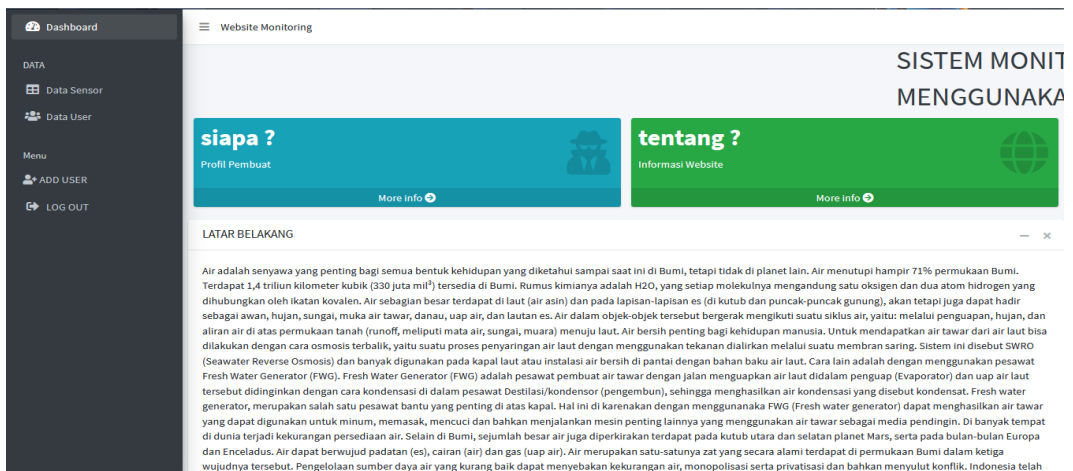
Dashboard

DATA

Data Sensor

Data User

Menu

ADD USER

LOG OUT

Website Monitoring

SISTEM MONIT

MENGGUNAKA

siapa ?

Profil Pembuat

More info

tentang ?

Informasi Website

More info

LATAR BELAKANG

Air adalah senyawa yang penting bagi semua bentuk kehidupan yang diketahui sampai saat ini di Bumi, tetapi tidak di planet lain. Air menutupi hampir 71% permukaan Bumi. Terdapat 1,4 triliun kilometer kubik (330 juta mil$^3$) tersedia di Bumi. Rumus kimianya adalah H2O, yang setiap molekulnya mengandung satu oksigen dan dua atom hidrogen yang dihubungkan oleh ikatan kovalen. Air sebagian besar terdapat di laut (air asin) dan pada lapisan-lapisan es (di kutub dan puncak-puncak gunung), akan tetapi juga dapat hadir sebagai awan, hujan, sungai, muka air tawar, danau, uap air, dan lautan es. Air dalam objek-objek tersebut bergerak mengikuti suatu siklus air, yaitu: melalui penguapan, hujan, dan aliran air di atas permukaan tanah (runoff, meliputi mata air, sungai, muara) menuju laut. Air bersih penting bagi kehidupan manusia. Untuk mendapatkan air tawar dari air laut bisa dilakukan dengan cara osmosis terbalik, yaitu suatu proses penyaringan air laut dengan menggunakan tekanan dialirkan melalui suatu membran saring. Sistem ini disebut SWRO (Seawater Reverse Osmosis) dan banyak digunakan pada kapal laut atau instalasi air bersih di pantai dengan bahan baku air laut. Cara lain adalah dengan menggunakan pesawat Fresh Water Generator (FWG). Fresh Water Generator (FWG) adalah pesawat pembuat air tawar dengan jalan menguapkan air laut didalam penguap (Evaporator) dan uap air laut tersebut didinginkan dengan cara kondensasi di dalam pesawat Destilasi/kondensor (pengembun), sehingga menghasilkan air kondensasi yang disebut kondensat. Fresh water generator, merupakan salah satu pesawat bantu yang penting di atas kapal. Hal ini di karenakan dengan menggunanaka FWG (Fresh water generator) dapat menghasilkan air tawar yang dapat digunakan untuk minum, memasak, mencuci dan bahkan menjalankan mesin penting lainnya yang menggunakan air tawar sebagai media pendingin. Di banyak tempat di dunia terjadi kekurangan persediaan air. Selain di Bumi, sejumlah besar air juga diperkirakan terdapat pada kutub utara dan selatan planet Mars, serta pada bulan-bulan Europa dan Enceladus. Air dapat berwujud padatan (es), cairan (air) dan gas (uap air). Air merupakan satu-satunya zat yang secara alami terdapat di permukaan Bumi dalam ketiga wujudnya tersebut. Pengelolaan sumber daya air yang kurang baik dapat menyebakan kekurangan air, monopolisasi serta privatisasi dan bahkan menyulut konflik. Indonesia telah